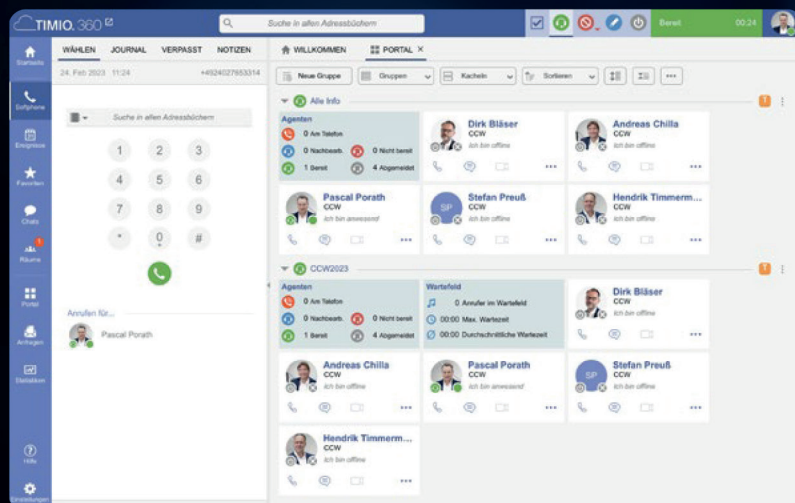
TIMIO. 360

Suche in allen Adressbüchern

Bereit 00:24

Startseite
Softphone
Ereignisse
Favoriten
Chats
Räume
Portal
Anfragen
Statistiken
Hilfe
Einstellungen

WÄHLEN JOURNAL VERPASST NOTIZEN

24. Feb 2023 11:24 +4924027953314

Suche in allen Adressbüchern

1 2 3
4 5 6
7 8 9
* 0 #

Anrufen für...

Pascal Porath

WILLKOMMEN PORTAL ×

Neue Gruppe Gruppen Kacheln Sortieren

Alle Info

Agenten
0 Am Telefon
0 Nachbearb. 0 Nicht bereit
1 Bereit 4 Abgemeldet

Dirk Bläser
CCW
Ich bin offline

Andreas Chilla
CCW
Ich bin offline

Pascal Porath
CCW
Ich bin anwesend

Stefan Preuß
CCW
Ich bin offline

Hendrik Timmerm...
CCW
Ich bin offline

CCW2023

Agenten
0 Am Telefon
0 Nachbearb. 0 Nicht bereit
1 Bereit 4 Abgemeldet

Wartefeld
0 Anrufer im Wartefeld
00:00 Max. Wartezeit
00:00 Durchschnittliche Wartezeit

Dirk Bläser
CCW
Ich bin offline

Andreas Chilla
CCW
Ich bin offline

Pascal Porath
CCW
Ich bin anwesend

Stefan Preuß
CCW
Ich bin offline

Hendrik Timmerm...
CCW
Ich bin offline